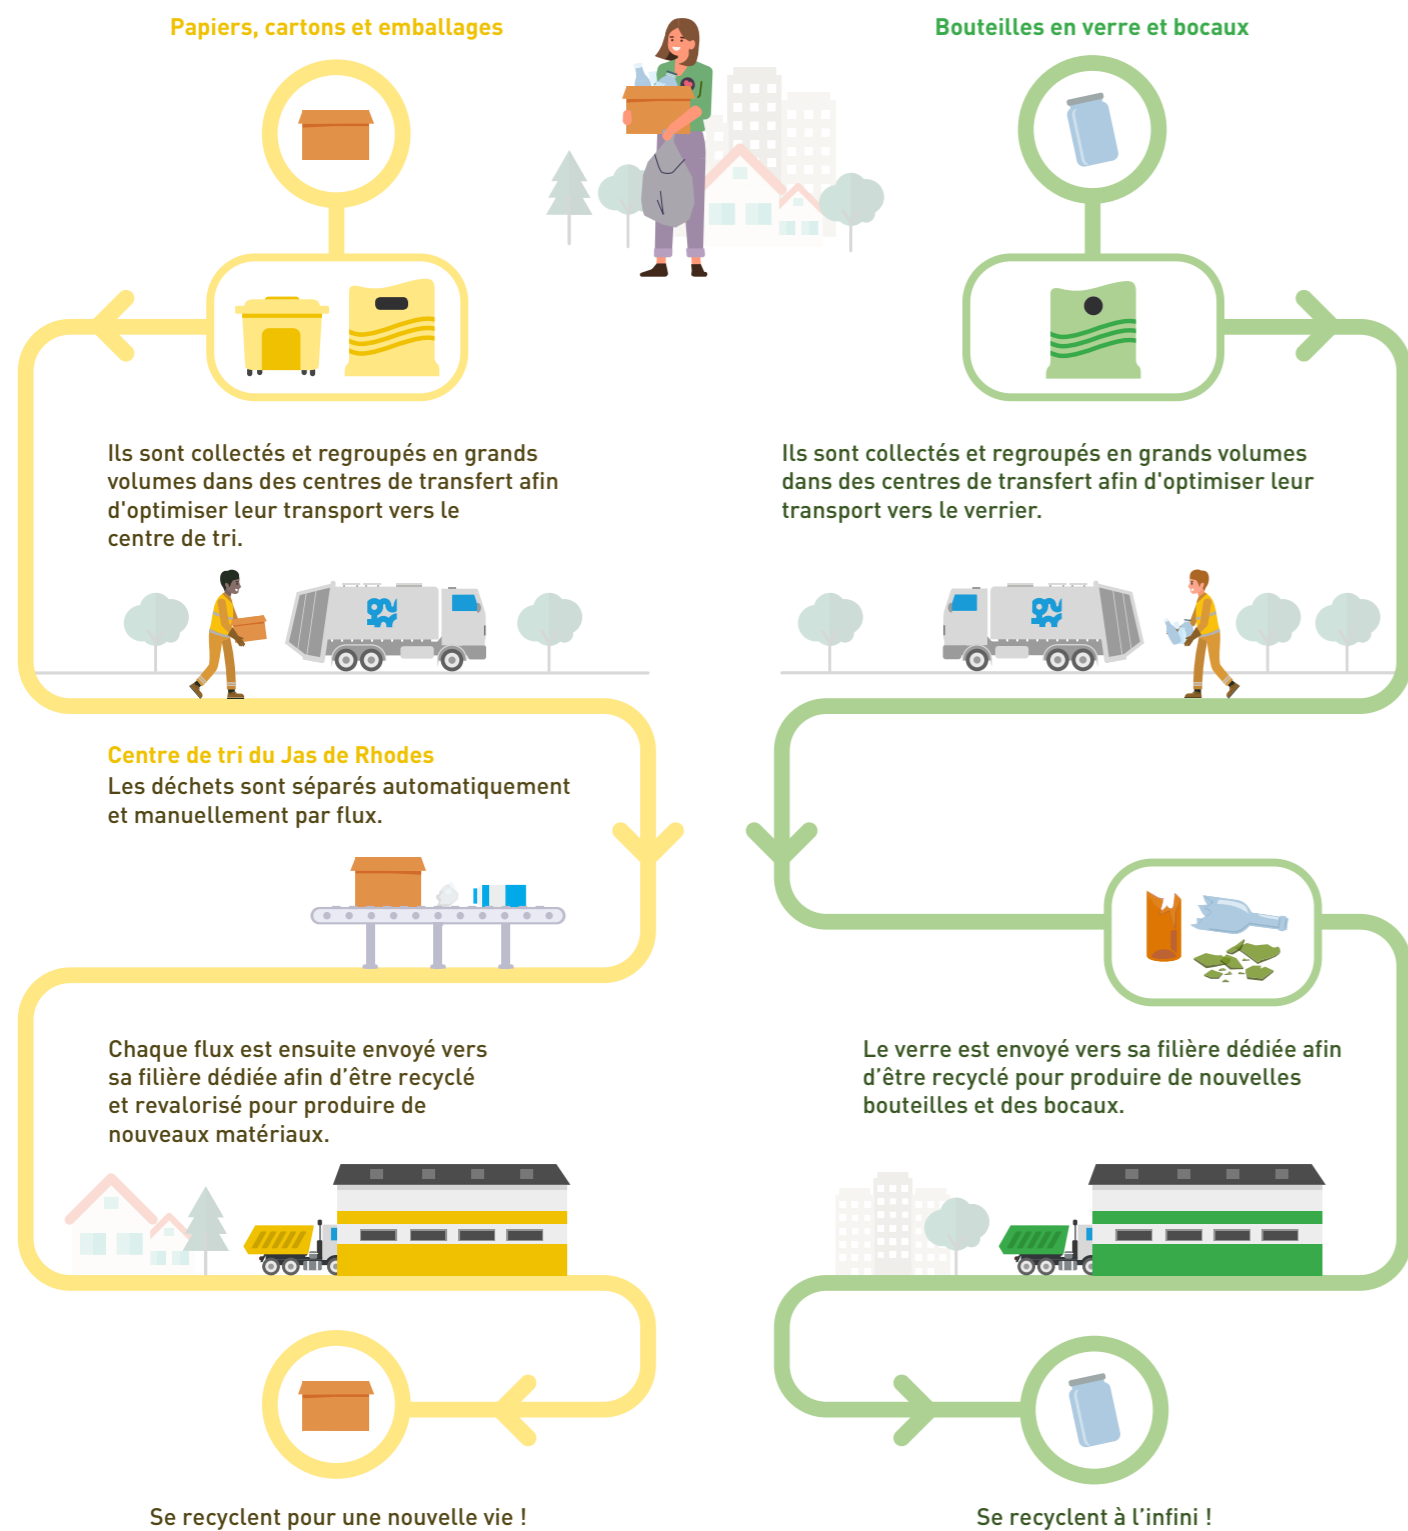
Papiers, cartons et emballages

Bouteilles en verre et bocaux

Ils sont collectés et regroupés en grands volumes dans des centres de transfert afin d'optimiser leur transport vers le centre de tri.

Ils sont collectés et regroupés en grands volumes dans des centres de transfert afin d'optimiser leur transport vers le verrier.

Centre de tri du Jas de Rhodes
Les déchets sont séparés automatiquement et manuellement par flux.

Chaque flux est ensuite envoyé vers sa filière dédiée afin d'être recyclé et revalorisé pour produire de nouveaux matériaux.

Le verre est envoyé vers sa filière dédiée afin d'être recyclé pour produire de nouvelles bouteilles et des bocaux.

Se recyclent pour une nouvelle vie !

Se recyclent à l'infini !